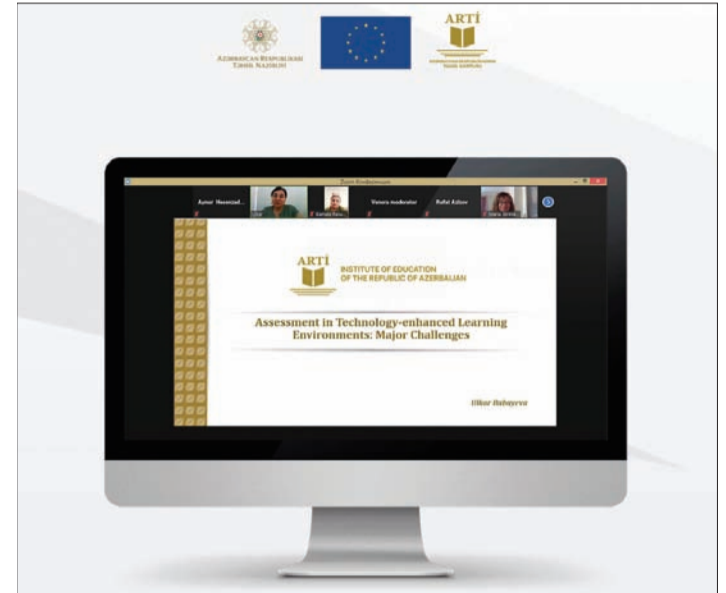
AZƏRBAYCAN RESPUBLİKASI TƏHSİL NAZİRLİYİ

ARTİ

Zoom Konfransı

Aynur Həsənzad...

Venera moderator

Rafal Aziov

ARTİ

INSTITUTE OF EDUCATION OF THE REPUBLIC OF AZERBAIJAN

Assessment in Technology-enhanced Learning Environments: Major Challenges

Ulkar Babayeva